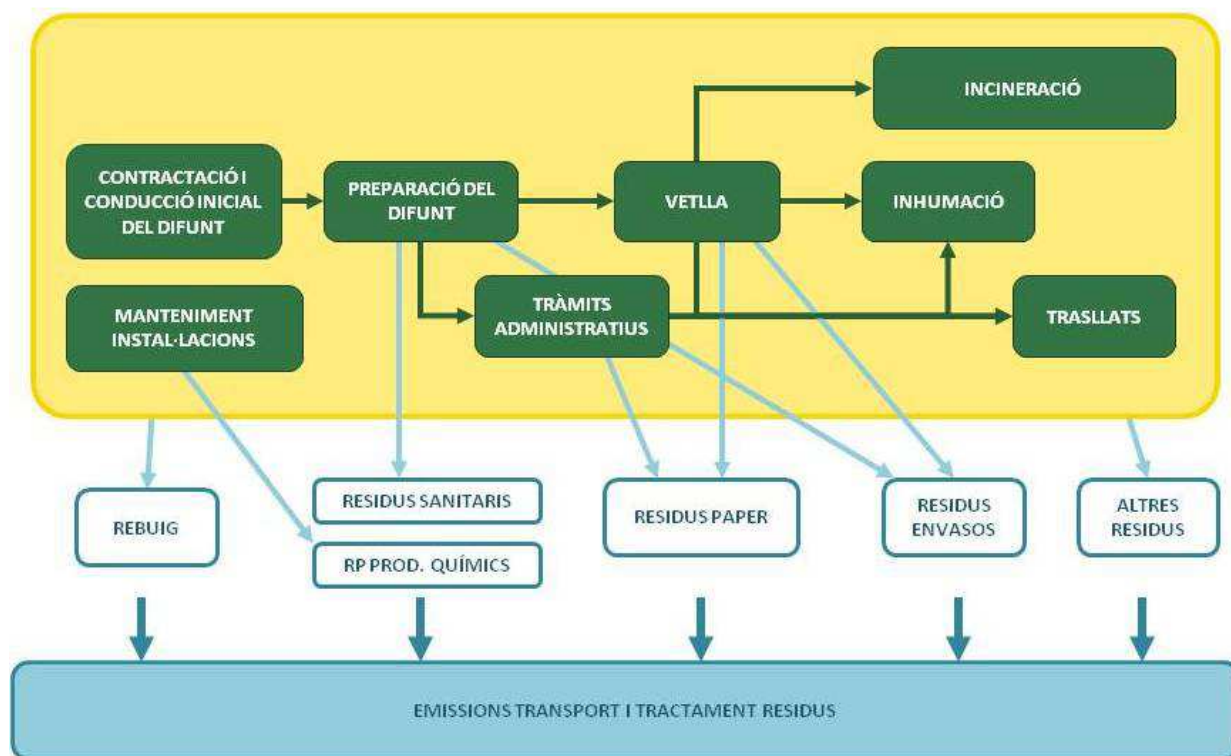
INCINERACIÓ

CONTRACTACIÓ I CONDUCCIÓ INICIAL DEL DIFUNT

PREPARACIÓ DEL DIFUNT

VETLLA

INHUMACIÓ

MANTENIMENT INSTAL·LACIONS

TRÀMITS ADMINISTRATIUS

TRASLLATS

REBUIG

RESIDUS SANITARIS

RP PROD. QUÍMICS

RESIDUS PAPER

RESIDUS ENVASOS

ALTRES RESIDUS

EMISSIONS TRANSPORT I TRACTAMENT RESIDUS